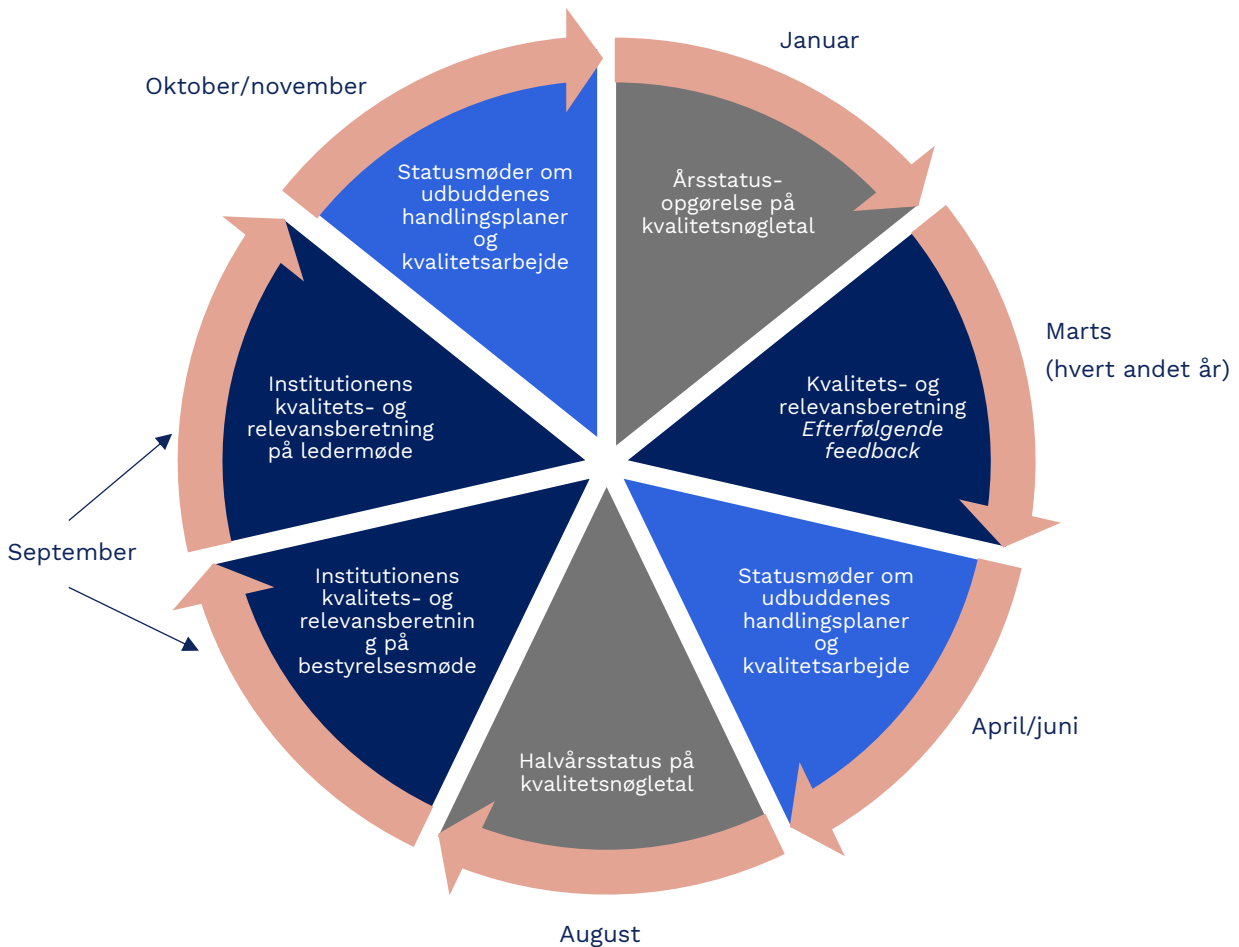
Januar

Årsstatus-opgørelse på kvalitetsnøgletal

Marts
(hvert andet år)

Kvalitets- og relevansberetning
*Efterfølgende feedback*

Statusmøder om udbuddenes handlingsplaner og kvalitetsarbejde

April/juni

Halvårsstatus på kvalitetsnøgletal

August

Institutionens kvalitets- og relevansberetnin g på bestyrelsesmøde

September

Institutionens kvalitets- og relevansberetning på ledermøde

Oktober/november

Statusmøder om udbuddenes handlingsplaner og kvalitetsarbejde